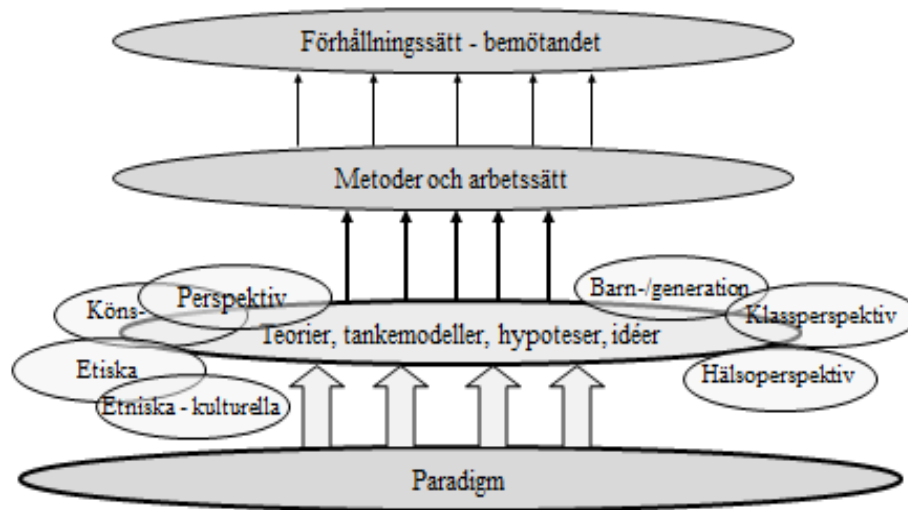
Förhållningssätt - bemötandet

Metoder och arbetssätt

Köns-

Perspektiv

Teorier, tankemodeller, hypoteser, idéer

Barn-/generation

Klassperspektiv

Etiska

Etniska - kulturella

Hälsoperspektiv

Paradigm